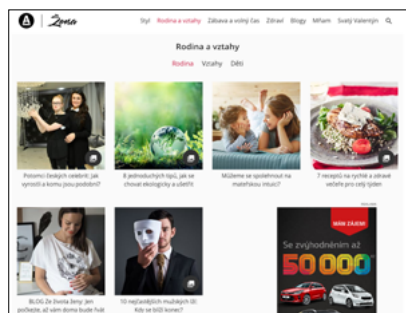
Zena

Styl Rodina a vztahy Zábava a volný čas Zdraví Blogy Miňam Svatý Valentýn

Rodina a vztahy

Rodina Vztahy Děti

Potomci českých celebrit: Jak vyrostli a komu jsou podobní?

8 jednoduchých tipů, jak se chovat ekologicky a ušetřit

Můžeme se spolehnout na mateřskou intuici?

7 receptů na rychlé a zdravé večeře pro celý týden

BLOG Ze života ženy: Jen počkejte, až vám doma bude hořet

10 nejčastějších mužských lží: Kdy se blíží konec?

NEW ZÁJEM

Se zvýhodněním až

50 000